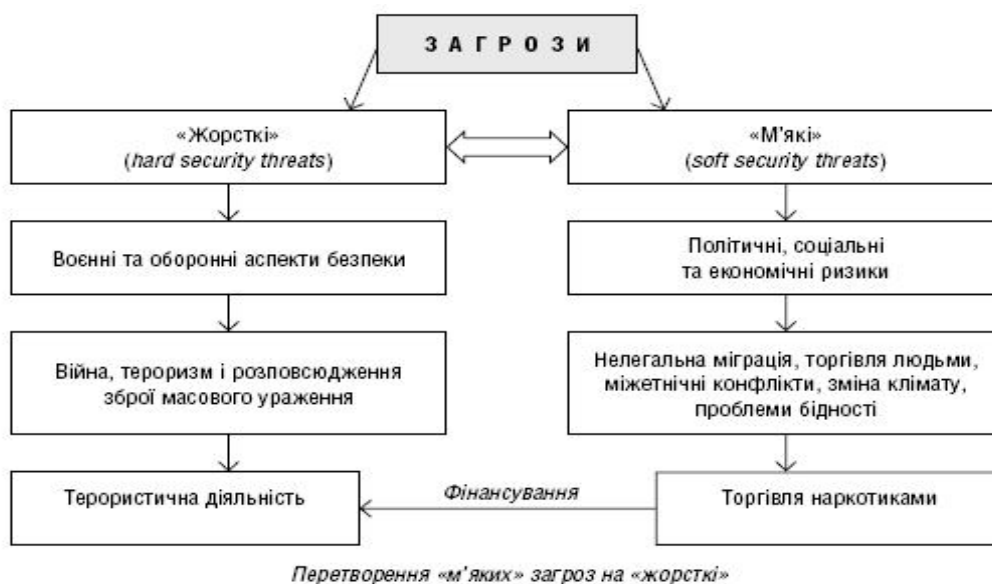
З А Г Р О З И

«Жорсткі»
(*hard security threats*)

«М'які»
(*soft security threats*)

Воєнні та оборонні аспекти безпеки

Політичні, соціальні та економічні ризики

Війна, тероризм і розповсюдження зброї масового ураження

Нелегальна міграція, торгівля людьми, міжетнічні конфлікти, зміна клімату, проблеми бідності

Терористична діяльність

Фінансування

Торгівля наркотиками

Перетворення «м'яких» загроз на «жорсткі»